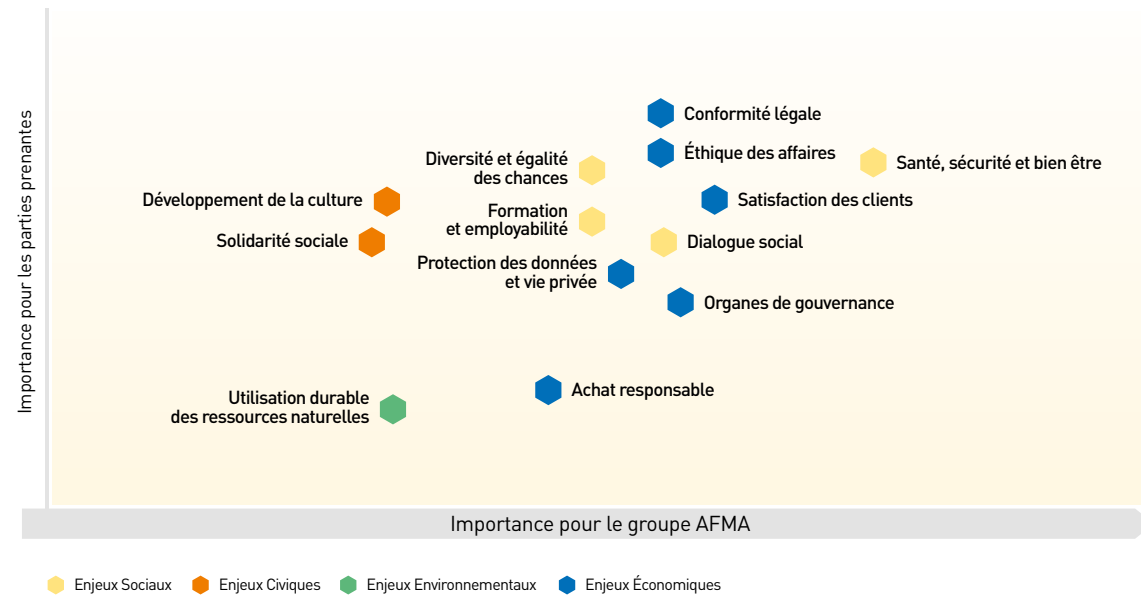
Importance pour les parties prenantes

Conformité légale

Diversité et égalité des chances

Éthique des affaires

Santé, sécurité et bien être

Développement de la culture

Satisfaction des clients

Formation et employabilité

Solidarité sociale

Dialogue social

Protection des données et vie privée

Organes de gouvernance

Achat responsable

Utilisation durable des ressources naturelles

Importance pour le groupe AFMA

Enjeux Sociaux Enjeux Civiques Enjeux Environnementaux Enjeux Économiques